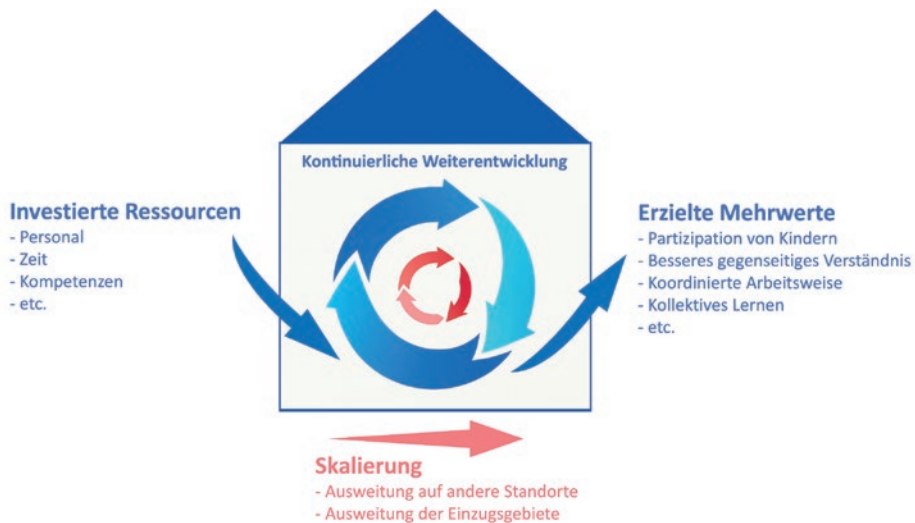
Kontinuierliche Weiterentwicklung

Investierte Ressourcen
- Personal
- Zeit
- Kompetenzen
- etc.

Erzielte Mehrwerte
- Partizipation von Kindern
- Besseres gegenseitiges Verständnis
- Koordinierte Arbeitsweise
- Kollektives Lernen
- etc.

Skalierung
- Ausweitung auf andere Standorte
- Ausweitung der Einzugsgebiete